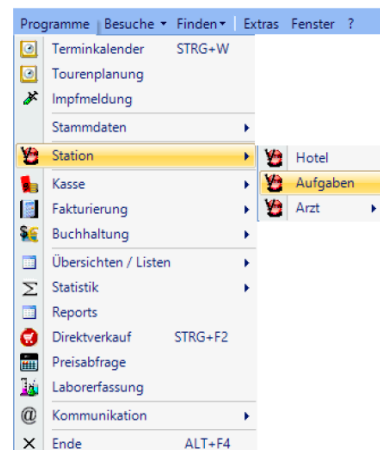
Programme Besuche ▾ Finden ▾ Extras Fenster ?

Terminkalender STRG+W
Tourenplanung
Impfmeldung
Stammdaten
Station
Kasse
Fakturierung
Buchhaltung
Übersichten / Listen
Statistik
Reports
Direktverkauf STRG+F2
Preisabfrage
Laborerfassung
Kommunikation
Ende ALT+F4

Hotel
Aufgaben
Arzt